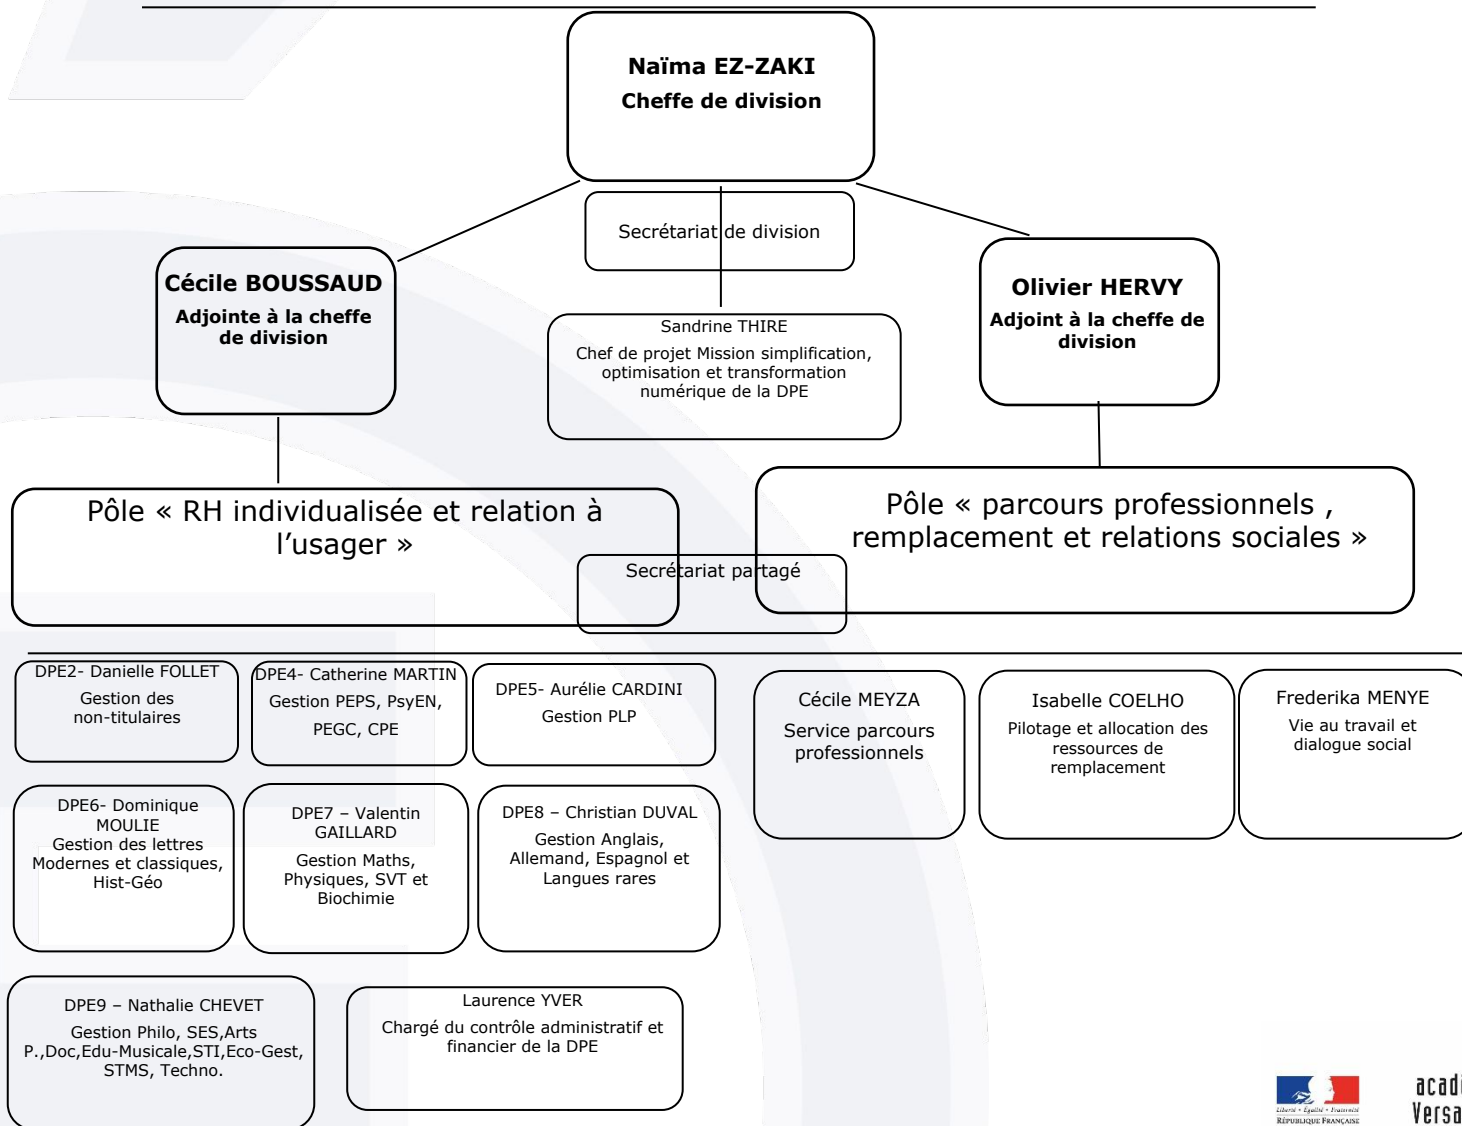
Naïma EZ-ZAKI
Cheffe de division

Secrétariat de division

Cécile BOUSSAUD
Adjointe à la cheffe de division

Sandrine THIRE
Chef de projet Mission simplification, optimisation et transformation numérique de la DPE

Olivier HERVY
Adjoint à la cheffe de division

Pôle « RH individualisée et relation à l'usager »

Secrétariat partagé

Pôle « parcours professionnels , remplacement et relations sociales »

DPE2- Danielle FOLLET
Gestion des non-titulaires

DPE4- Catherine MARTIN
Gestion PEPS, PsyEN, PEGC, CPE

DPE5- Aurélie CARDINI
Gestion PLP

Cécile MEYZA
Service parcours professionnels

Isabelle COELHO
Pilotage et allocation des ressources de remplacement

Frederika MENYE
Vie au travail et dialogue social

DPE6- Dominique MOULIE
Gestion des lettres Modernes et classiques, Hist-Géo

DPE7 – Valentin GAILLARD
Gestion Maths, Physiques, SVT et Biochimie

DPE8 – Christian DUVAL
Gestion Anglais, Allemand, Espagnol et Langues rares

DPE9 – Nathalie CHEVET
Gestion Philo, SES,Arts P.,Doc,Edu-Musicale,STI,Eco-Gest, STMS, Techno.

Laurence YVER
Chargé du contrôle administratif et financier de la DPE

Liberté • Égalité • Fraternité
RÉPUBLIQUE FRANÇAISE

acadé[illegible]
Versa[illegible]